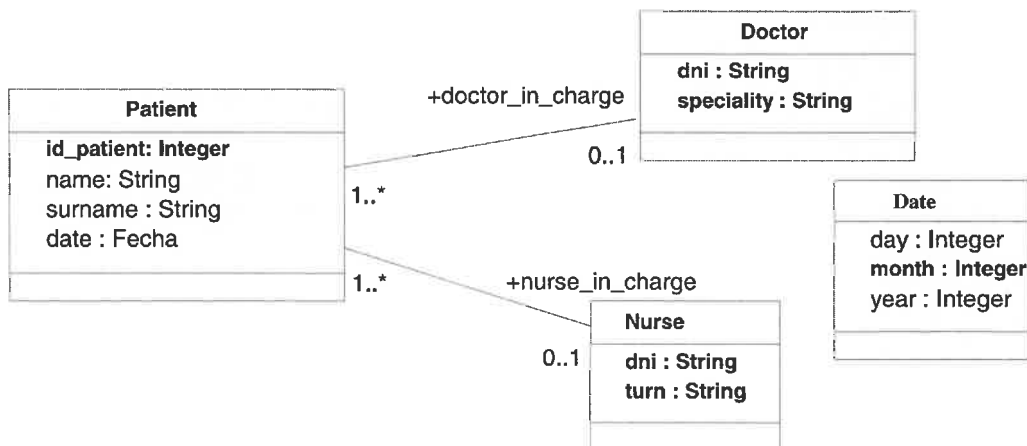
Doctor
dni : String
speciality : String

+doctor_in_charge

Patient
id_patient: Integer
name: String
surname : String
date : Fecha

0..1

1..*

Date
day : Integer
month : Integer
year : Integer

1..*

+nurse_in_charge

Nurse
dni : String
turn : String

0..1